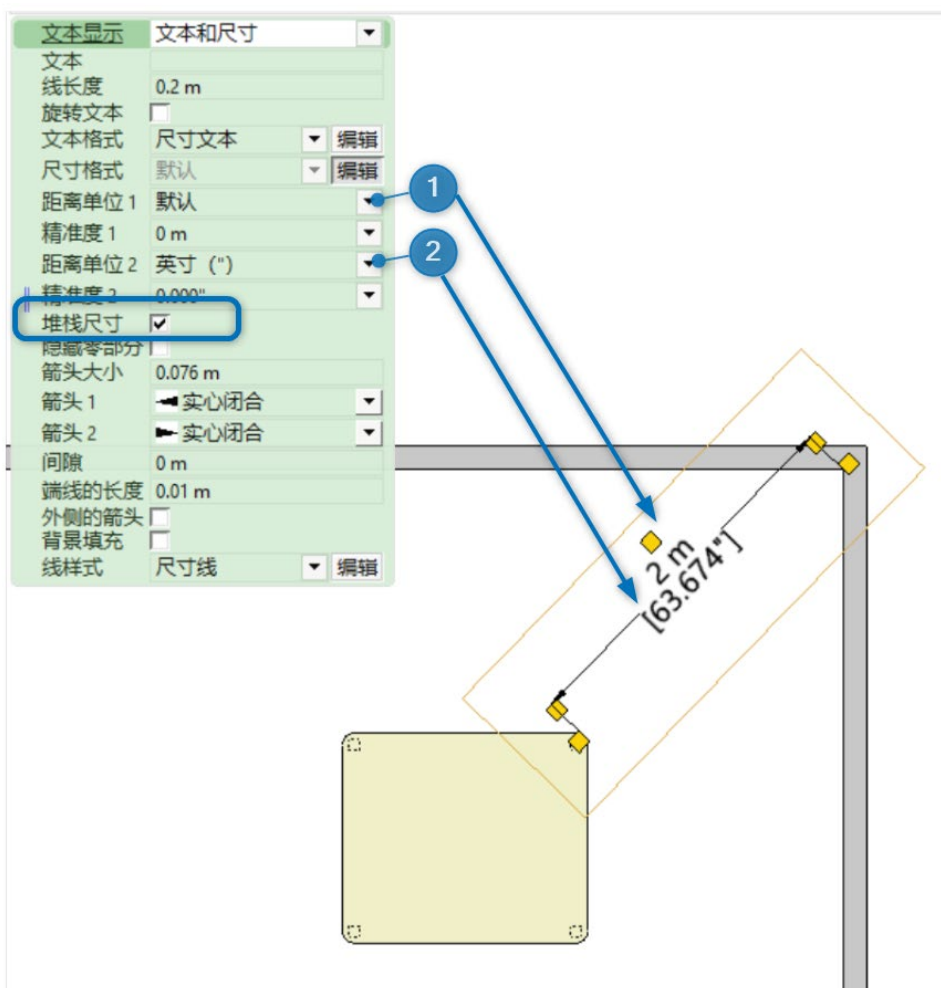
| | |
|---|---|
| 文本显示 | 文本和尺寸 |
| 文本 | |
| 线长度 | 0.2 m |
| 旋转文本 | |
| 文本格式 | 尺寸文本 编辑 |
| 尺寸格式 | 默认 编辑 |
| 距离单位 1 | 默认 |
| 精准度 1 | 0 m |
| 距离单位 2 | 英寸（"） |
| 精准度 2 | 0.000" |
| 堆栈尺寸 | ✔ |
| 隐藏零部分 | |
| 箭头大小 | 0.076 m |
| 箭头 1 | 实心闭合 |
| 箭头 2 | 实心闭合 |
| 间隙 | 0 m |
| 端线的长度 | 0.01 m |
| 外侧的箭头 | |
| 背景填充 | |
| 线样式 | 尺寸线 编辑 |

1

2

2 m
[63.674"]